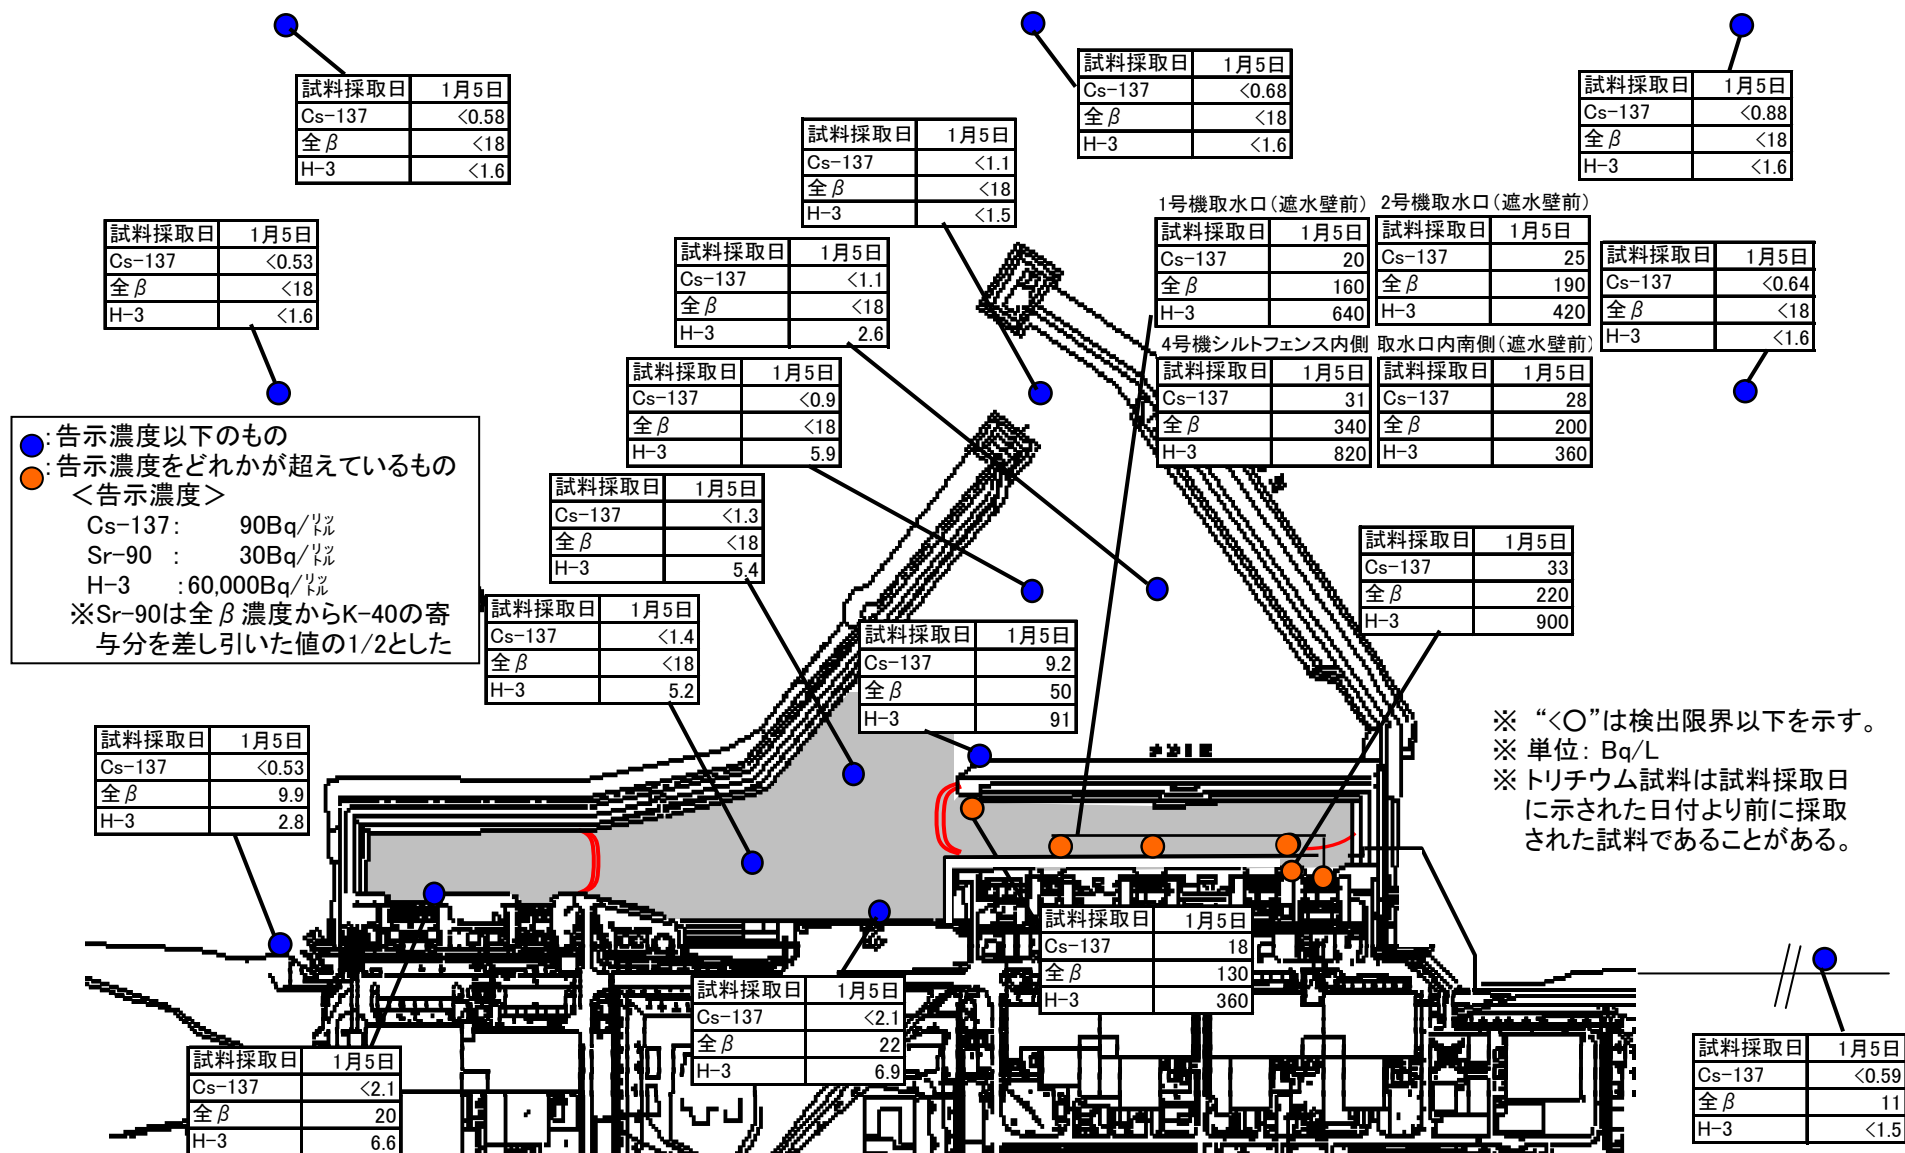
| 試料採取日 | 1月5日 |
|---|---|
| Cs−137 | <0.58 |
| 全β | <18 |
| H−3 | <1.6 |

| 試料採取日 | 1月5日 |
|---|---|
| Cs−137 | <0.68 |
| 全β | <18 |
| H−3 | <1.6 |

| 試料採取日 | 1月5日 |
|---|---|
| Cs−137 | <0.88 |
| 全β | <18 |
| H−3 | <1.6 |

| 試料採取日 | 1月5日 |
|---|---|
| Cs−137 | <1.1 |
| 全β | <18 |
| H−3 | <1.5 |

1号機取水口(遮水壁前)

| 試料採取日 | 1月5日 |
|---|---|
| Cs−137 | 20 |
| 全β | 160 |
| H−3 | 640 |

2号機取水口(遮水壁前)

| 試料採取日 | 1月5日 |
|---|---|
| Cs−137 | 25 |
| 全β | 190 |
| H−3 | 420 |

| 試料採取日 | 1月5日 |
|---|---|
| Cs−137 | <0.53 |
| 全β | <18 |
| H−3 | <1.6 |

| 試料採取日 | 1月5日 |
|---|---|
| Cs−137 | <1.1 |
| 全β | <18 |
| H−3 | 2.6 |

| 試料採取日 | 1月5日 |
|---|---|
| Cs−137 | <0.64 |
| 全β | <18 |
| H−3 | <1.6 |

4号機シルトフェンス内側

| 試料採取日 | 1月5日 |
|---|---|
| Cs−137 | 31 |
| 全β | 340 |
| H−3 | 820 |

取水口内南側(遮水壁前)

| 試料採取日 | 1月5日 |
|---|---|
| Cs−137 | 28 |
| 全β | 200 |
| H−3 | 360 |

| 試料採取日 | 1月5日 |
|---|---|
| Cs−137 | <0.9 |
| 全β | <18 |
| H−3 | 5.9 |

●:告示濃度以下のもの
●:告示濃度をどれかが超えているもの
<告示濃度>
Cs−137: 90Bq/ﾘｯﾄﾙ
Sr−90 : 30Bq/ﾘｯﾄﾙ
H−3 :60,000Bq/ﾘｯﾄﾙ
※Sr−90は全β濃度からK−40の寄与分を差し引いた値の1/2とした

| 試料採取日 | 1月5日 |
|---|---|
| Cs−137 | <1.3 |
| 全β | <18 |
| H−3 | 5.4 |

| 試料採取日 | 1月5日 |
|---|---|
| Cs−137 | 33 |
| 全β | 220 |
| H−3 | 900 |

| 試料採取日 | 1月5日 |
|---|---|
| Cs−137 | <1.4 |
| 全β | <18 |
| H−3 | 5.2 |

| 試料採取日 | 1月5日 |
|---|---|
| Cs−137 | 9.2 |
| 全β | 50 |
| H−3 | 91 |

※ “<○”は検出限界以下を示す。
※ 単位: Bq/L
※ トリチウム試料は試料採取日に示された日付より前に採取された試料であることがある。

| 試料採取日 | 1月5日 |
|---|---|
| Cs−137 | <0.53 |
| 全β | 9.9 |
| H−3 | 2.8 |

| 試料採取日 | 1月5日 |
|---|---|
| Cs−137 | 18 |
| 全β | 130 |
| H−3 | 360 |

| 試料採取日 | 1月5日 |
|---|---|
| Cs−137 | <2.1 |
| 全β | 22 |
| H−3 | 6.9 |

| 試料採取日 | 1月5日 |
|---|---|
| Cs−137 | <2.1 |
| 全β | 20 |
| H−3 | 6.6 |

| 試料採取日 | 1月5日 |
|---|---|
| Cs−137 | <0.59 |
| 全β | 11 |
| H−3 | <1.5 |